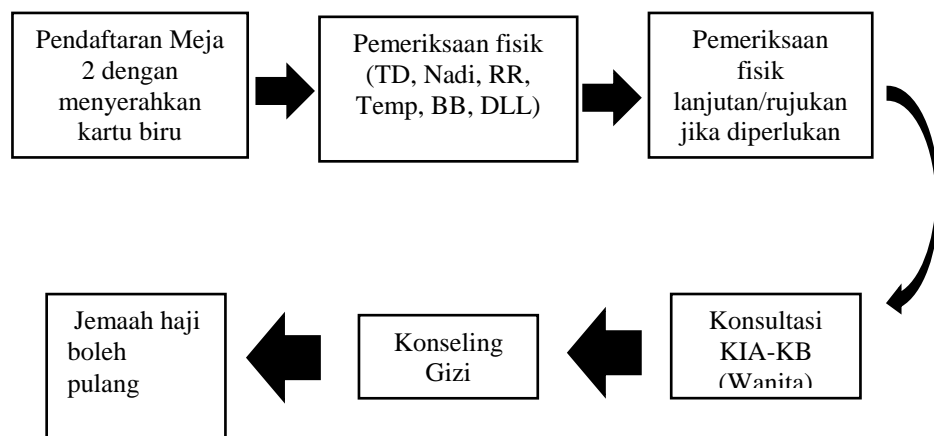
Pendaftaran Meja 2 dengan menyerahkan kartu biru

Pemeriksaan fisik (TD, Nadi, RR, Temp, BB, DLL)

Pemeriksaan fisik lanjutan/rujukan jika diperlukan

Konsultasi KIA-KB (Wanita)

Konseling Gizi

Jemaah haji boleh pulang